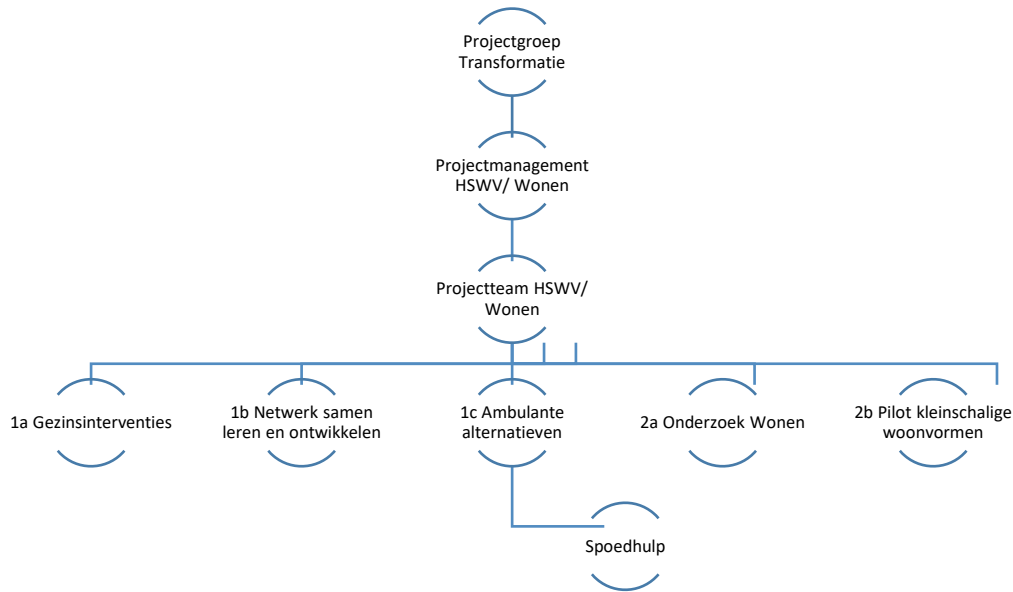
Projectgroep Transformatie

Projectmanagement HSWV/ Wonen

Projectteam HSWV/ Wonen

1a Gezinsinterventies

1b Netwerk samen leren en ontwikkelen

1c Ambulante alternatieven

2a Onderzoek Wonen

2b Pilot kleinschalige woonvormen

Spoedhulp